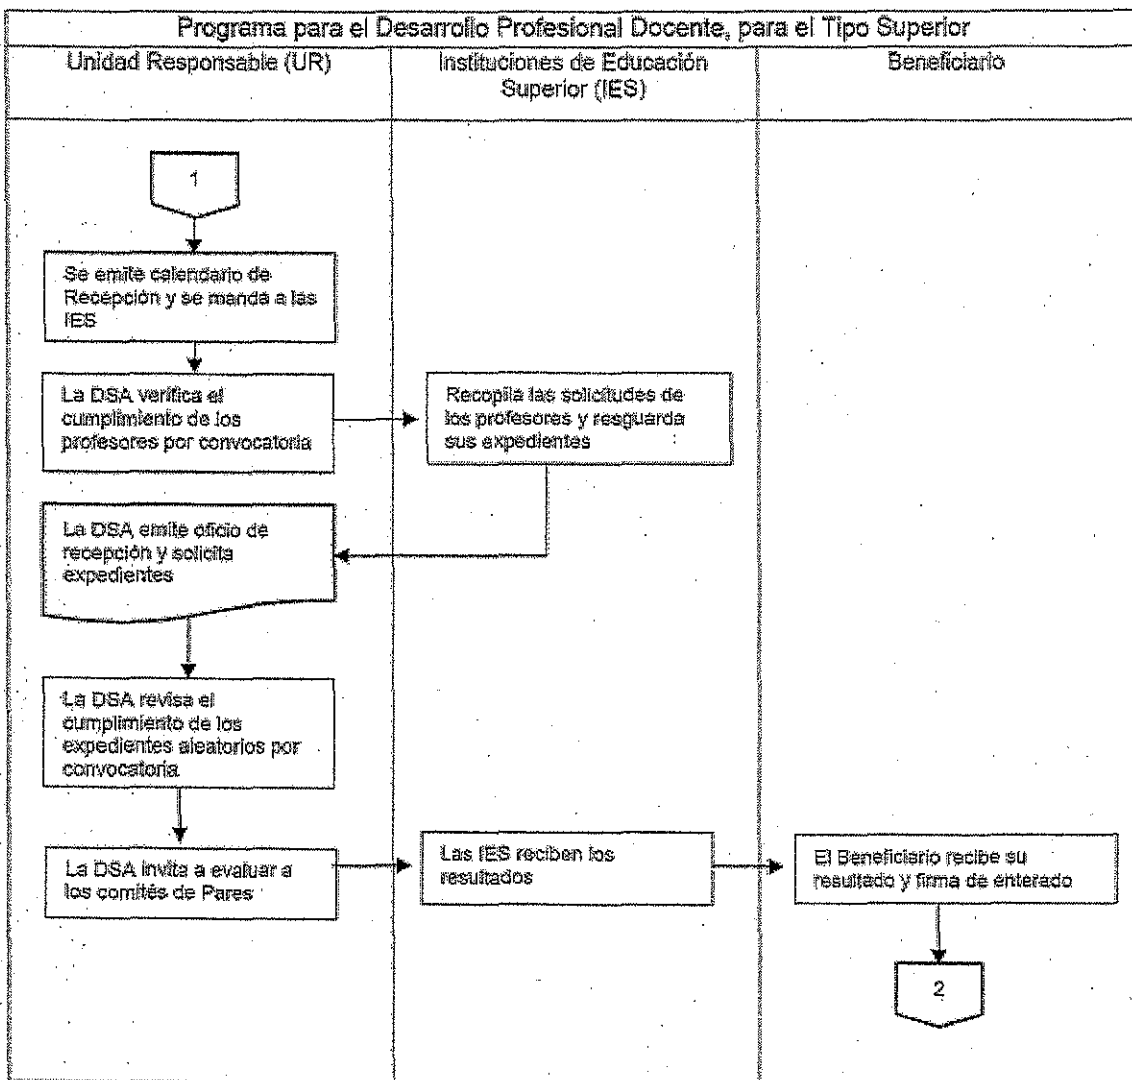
Programa para el Desarrollo Profesional Docente, para el Tipo Superior

| Unidad Responsable (UR) | Instituciones de Educación Superior (IES) | Beneficiario |
|---|---|---|

1

Se emite calendario de Recepción y se manda a las IES

La DSA verifica el cumplimiento de los profesores por convocatoria

Recopila las solicitudes de los profesores y resguarda sus expedientes

La DSA emite oficio de recepción y solicita expedientes

La DSA revisa el cumplimiento de los expedientes aleatorios por convocatoria

La DSA invita a evaluar a los comités de Pares

Las IES reciben los resultados

El Beneficiario recibe su resultado y firma de enterado

2